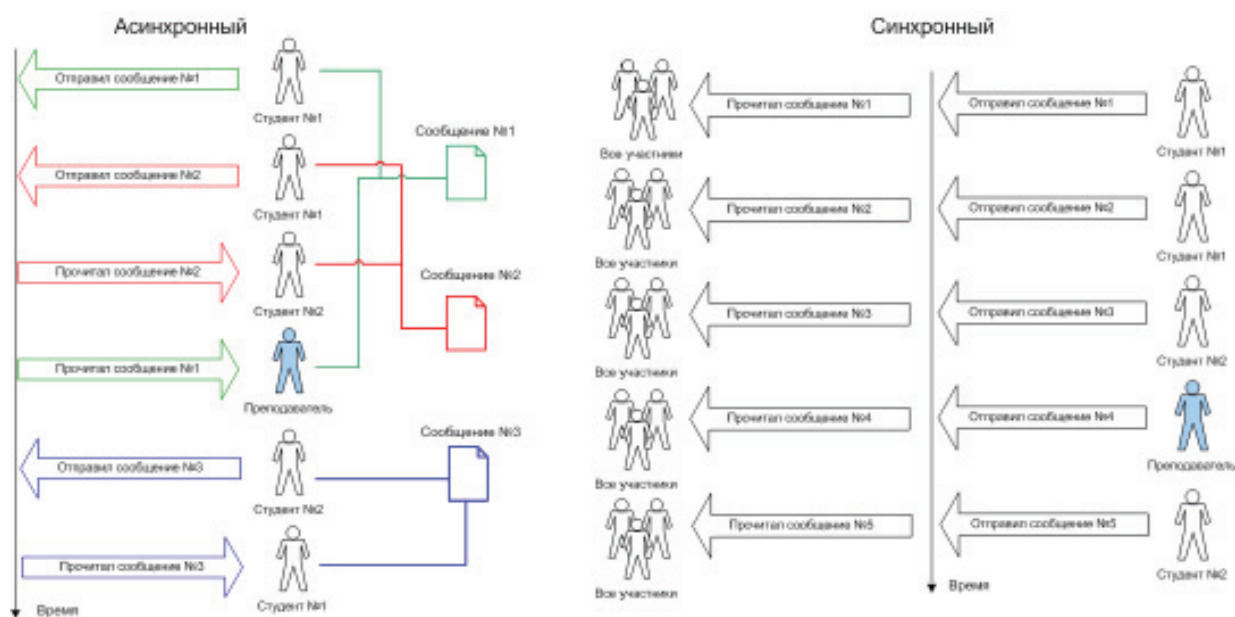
Асинхронный

Отправил сообщение №1
Студент №1
Сообщение №1
Отправил сообщение №2
Студент №1
Прочитал сообщение №2
Студент №2
Сообщение №2
Прочитал сообщение №1
Преподаватель
Сообщение №3
Отправил сообщение №3
Студент №2
Прочитал сообщение №3
Студент №1
Время

Синхронный

Прочитал сообщение №1
Все участники
Отправил сообщение №1
Студент №1
Прочитал сообщение №2
Все участники
Отправил сообщение №2
Студент №1
Прочитал сообщение №3
Все участники
Отправил сообщение №3
Студент №2
Прочитал сообщение №4
Все участники
Отправил сообщение №4
Преподаватель
Прочитал сообщение №5
Все участники
Отправил сообщение №5
Студент №2
Время